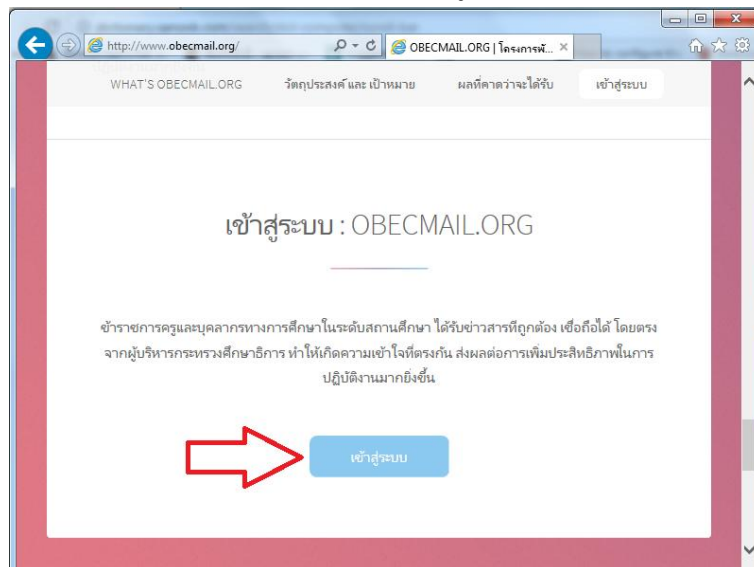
http://www.obecmail.org/

OBECMAIL.ORG | โครงการพั...

WHAT'S OBECMAIL.ORG

วัตถุประสงค์และเป้าหมาย

ผลที่คาดว่าจะได้รับ

เข้าสู่ระบบ

เข้าสู่ระบบ : OBECMAIL.ORG

ข้าราชการครูและบุคลากรทางการศึกษาในระดับสถานศึกษา ได้รับข่าวสารที่ถูกต้อง เชื่อถือได้ โดยตรงจากผู้บริหารกระทรวงศึกษาธิการ ทำให้เกิดความเข้าใจที่ตรงกัน ส่งผลต่อการเพิ่มประสิทธิภาพในการปฏิบัติงานมากยิ่งขึ้น

เข้าสู่ระบบ